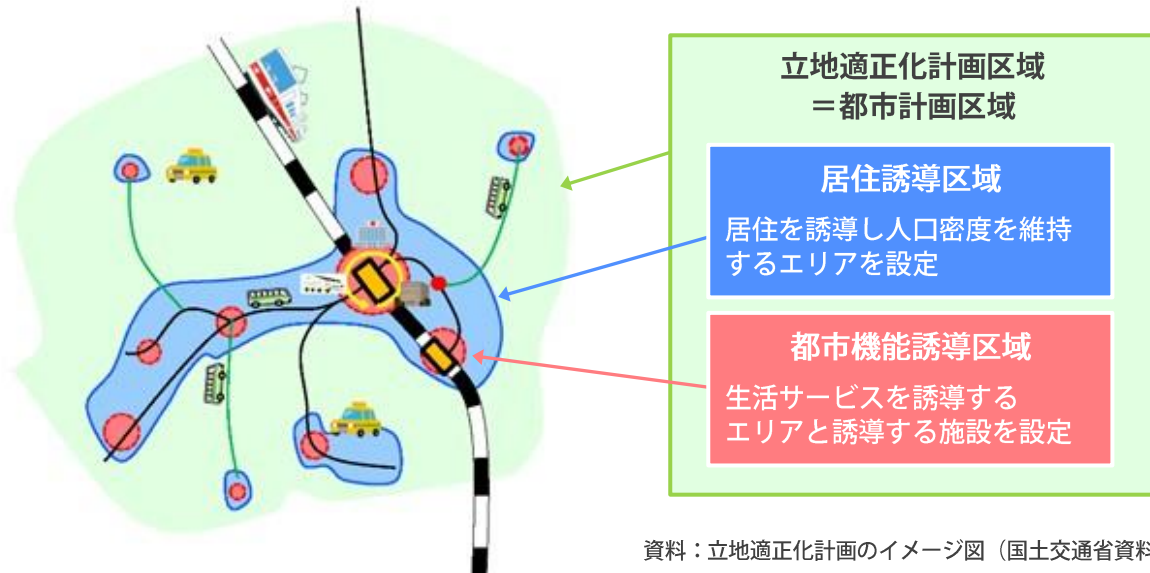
立地適正化計画区域
＝都市計画区域

居住誘導区域

居住を誘導し人口密度を維持するエリアを設定

都市機能誘導区域

生活サービスを誘導するエリアと誘導する施設を設定

資料：立地適正化計画のイメージ図（国土交通省資料